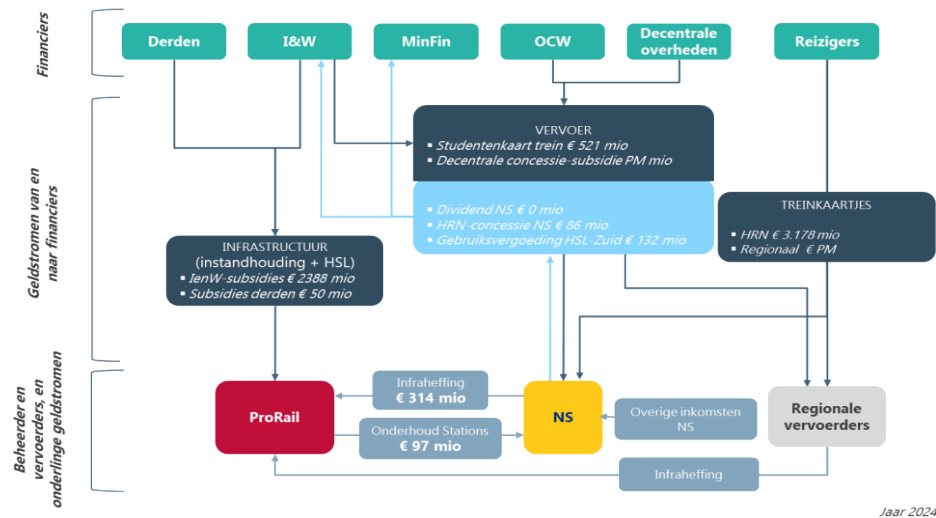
Financiers

Derden

I&W

MinFin

OCW

Decentrale overheden

Reizigers

Geldstromen van en naar financiers

VERVOER
▪ Studentenkaart trein € 521 mio
▪ Decentrale concessie-subsidie PM mio

▪ Dividend NS € 0 mio
▪ HRN-concessie NS € 86 mio
▪ Gebruiksvergoeding HSL-Zuid € 132 mio

TREINKAARTJES
▪ HRN € 3.178 mio
▪ Regionaal € PM

INFRASTRUCTUUR (instandhouding + HSL)
▪ IenW-subsidies € 2388 mio
▪ Subsidies derden € 50 mio

Beheerder en vervoerders, en onderlinge geldstromen

ProRail

Infraheffing
€ 314 mio

Onderhoud Stations
€ 97 mio

NS

Overige inkomsten NS

Regionale vervoerders

Infraheffing

Jaar 2024